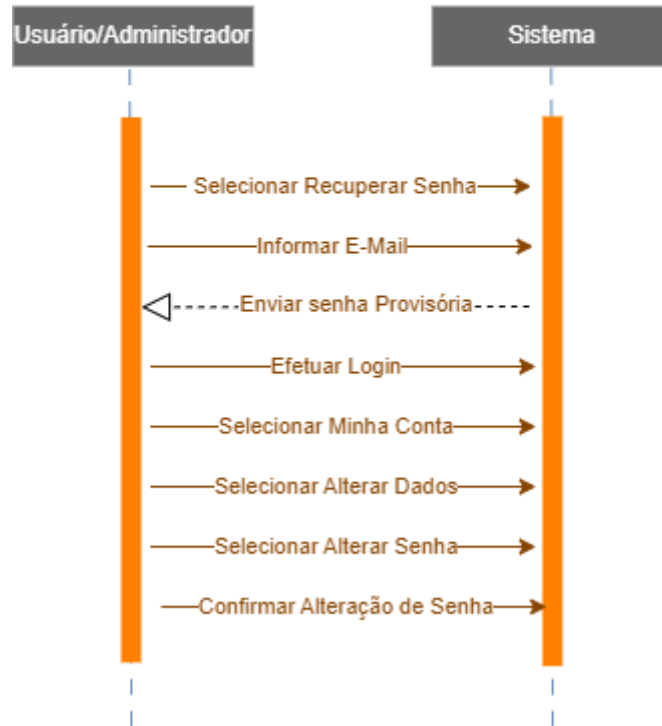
Usuário/Administrador

Sistema

Selecionar Recuperar Senha

Informar E-Mail

Enviar senha Provisória

Efetuar Login

Selecionar Minha Conta

Selecionar Alterar Dados

Selecionar Alterar Senha

Confirmar Alteração de Senha